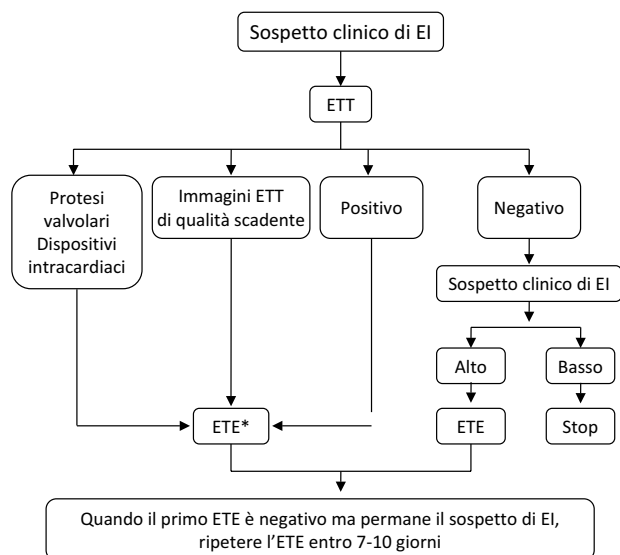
Sospetto clinico di EI

ETT

Protesi valvolari Dispositivi intracardiaci

Immagini ETT di qualità scadente

Positivo

Negativo

Sospetto clinico di EI

Alto

Basso

ETE*

ETE

Stop

Quando il primo ETE è negativo ma permane il sospetto di EI, ripetere l'ETE entro 7-10 giorni